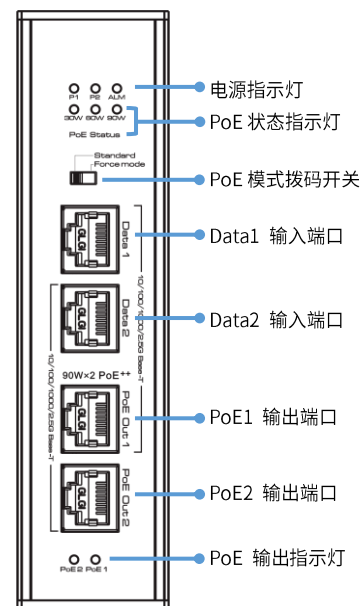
P1 P2 ALM
30W 60W 90W
PoE Status
电源指示灯
PoE 状态指示灯
Standard
Force mode
PoE 模式拨码开关
Data 1
Data1 输入端口
10/100/1000/2.5G Base-T
Data 2
Data2 输入端口
10/100/1000/2.5G Base-T
90W×2 PoE++
PoE Out 1
PoE1 输出端口
PoE Out 2
PoE2 输出端口
PoE 2 PoE 1
PoE 输出指示灯